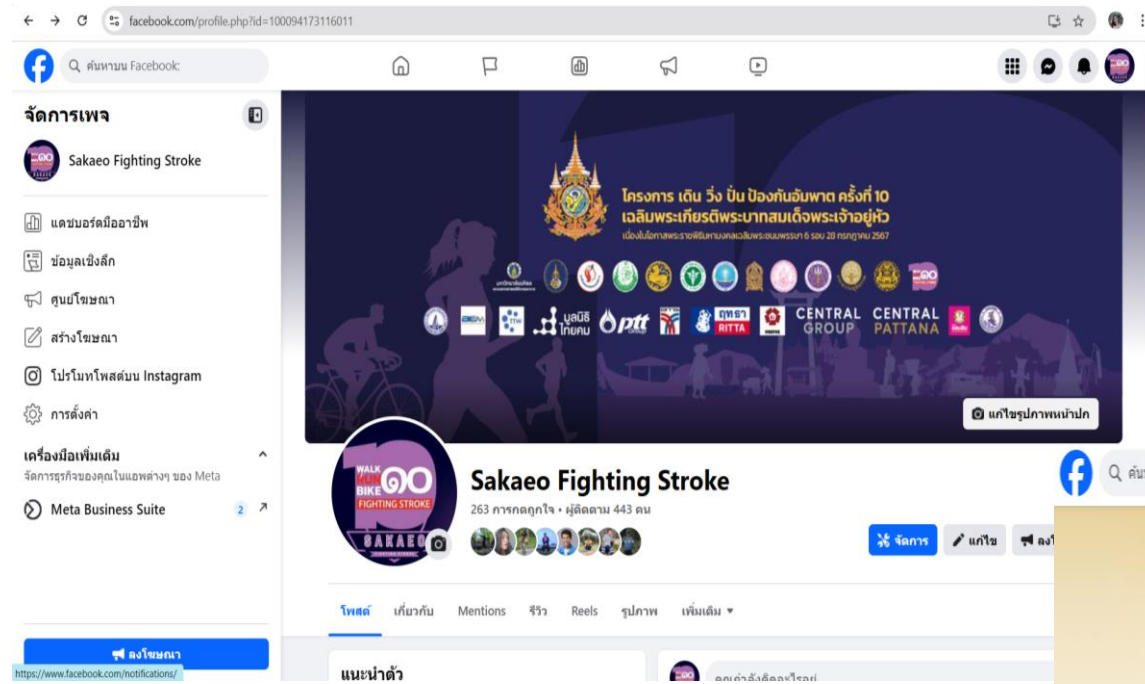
facebook.com/profile.php?id=100094173116011

ค้นหาบน Facebook

จัดการเพจ

Sakaeo Fighting Stroke

แดชบอร์ดมืออาชีพ

ข้อมูลเชิงลึก

ศูนย์โฆษณา

สร้างโฆษณา

โปรโมทโพสต์บน Instagram

การตั้งค่า

เครื่องมือเพิ่มเติม

จัดการธุรกิจของคุณในแอพต่างๆ ของ Meta

Meta Business Suite 2

ลงโฆษณา

https://www.facebook.com/notifications/

โครงการ เดิน วิ่ง ปั่น ป้องกันอัมพาต ครั้งที่ 10

เฉลิมพระเกียรติพระบาทสมเด็จพระเจ้าอยู่หัว

เนื่องในโอกาสพระราชพิธีมหามงคลเฉลิมพระชนมพรรษา 6 รอบ 28 กรกฎาคม 2567

มูลนิธิ ไทยคม ptt ฤทรา RITTA CENTRAL GROUP CENTRAL PATTANA

แก้ไขรูปภาพหน้าปก

WALK RUN BIKE 10 FIGHTING STROKE SAKAEO

Sakaeo Fighting Stroke

263 การกดถูกใจ • ผู้ติดตาม 443 คน

จัดการ

แก้ไข

ลงโ

โพสต์ เกี่ยวกับ Mentions รีวิว Reels รูปภาพ เพิ่มเติม

แนะนำตัว

คุณกำลังคิดอะไรอยู่

ค้น